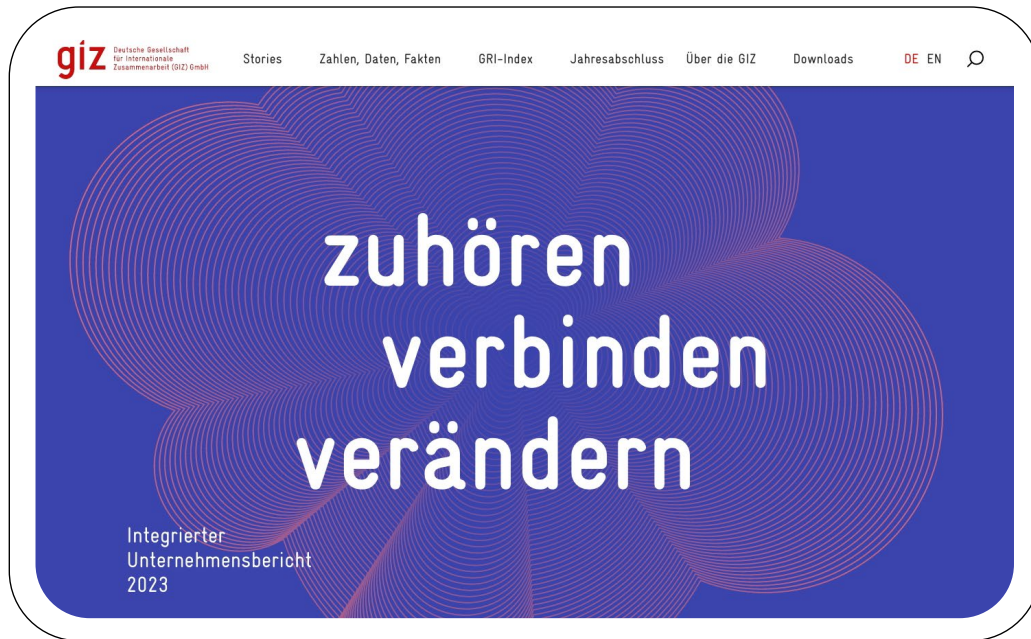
giz Deutsche Gesellschaft für Internationale Zusammenarbeit (GIZ) GmbH

Stories Zahlen, Daten, Fakten GRI-Index Jahresabschluss Über die GIZ Downloads DE EN

zuhören
verbinden
verändern

Integrierter
Unternehmensbericht
2023